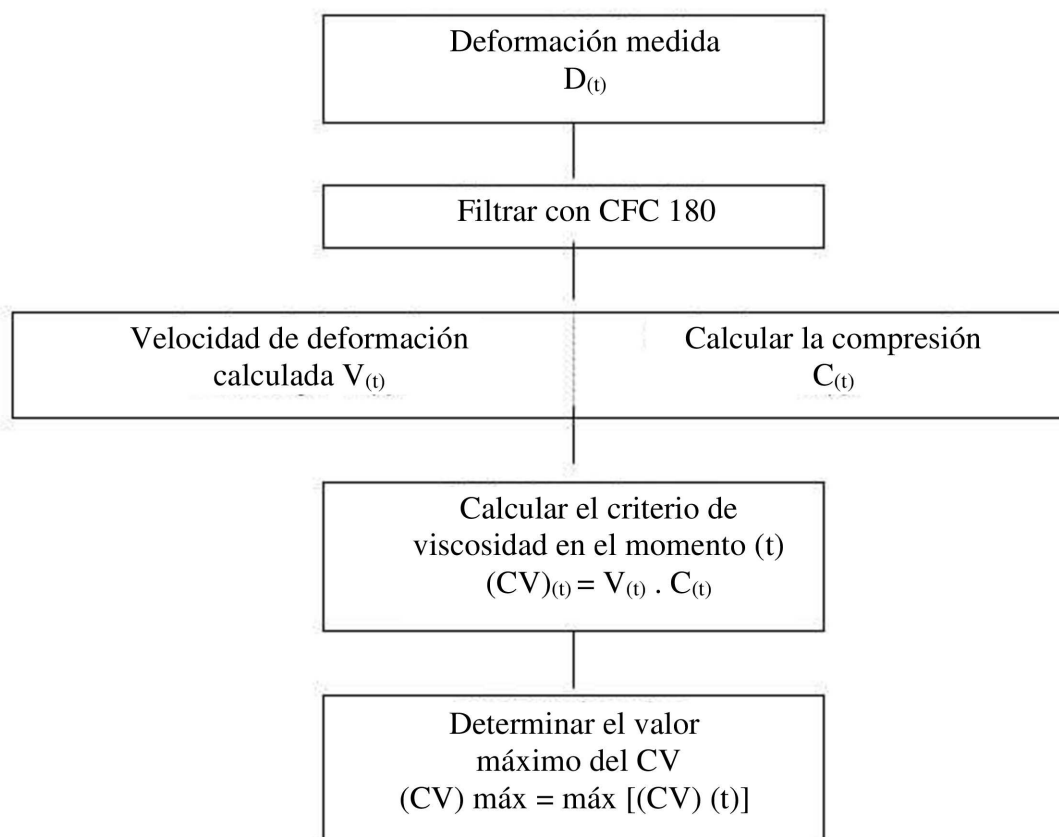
Deformación medida
$D_{(t)}$

Filtrar con CFC 180

Velocidad de deformación calculada $V_{(t)}$

Calcular la compresión
$C_{(t)}$

Calcular el criterio de viscosidad en el momento (t)
$(CV)_{(t)} = V_{(t)} . C_{(t)}$

Determinar el valor máximo del CV
(CV) máx = máx [(CV) (t)]